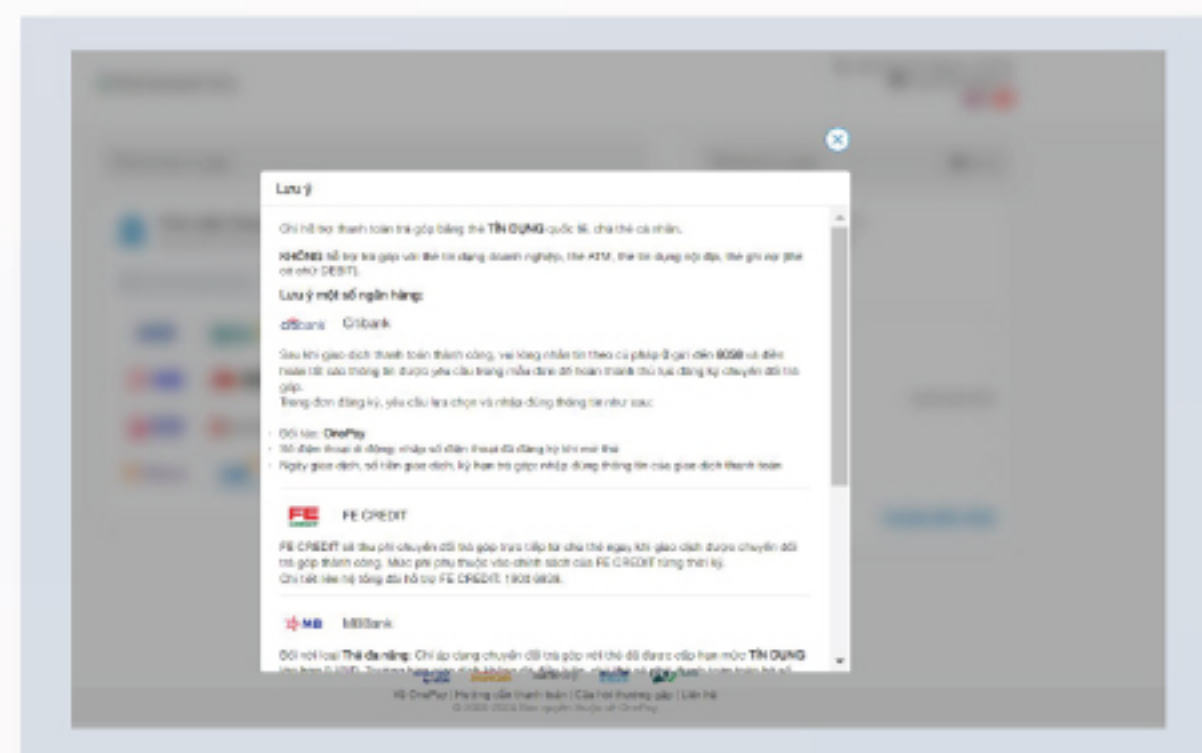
Lưu ý

Chỉ hỗ trợ thanh toán trả góp bằng thẻ TÍN DỤNG quốc tế, chủ thẻ cá nhân.

KHÔNG hỗ trợ trả góp với thẻ tín dụng doanh nghiệp, thẻ ATM, thẻ tín dụng nội địa, thẻ ghi nợ (thẻ có chữ DEBIT).

Lưu ý một số ngân hàng:

citibank Citibank

Sau khi giao dịch thanh toán thành công, vui lòng nhắn tin theo cú pháp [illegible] gửi đến 8038 và điền hoàn tất các thông tin được yêu cầu trong mẫu đơn để hoàn thành thủ tục đăng ký chuyển đổi trả góp.
Trong đơn đăng ký, yêu cầu lựa chọn và nhập đúng thông tin như sau:

- Đối tác: OnePay
- Số điện thoại di động: nhập số điện thoại đã đăng ký khi mở thẻ
- Ngày giao dịch, số tiền giao dịch, kỳ hạn trả góp: nhập đúng thông tin của giao dịch thanh toán

FE CREDIT FE CREDIT

FE CREDIT sẽ thu phí chuyển đổi trả góp trực tiếp từ chủ thẻ ngay khi giao dịch được chuyển đổi trả góp thành công. Mức phí phụ thuộc vào chính sách của FE CREDIT từng thời kỳ.
Chi tiết liên hệ tổng đài hỗ trợ FE CREDIT: 1900 6939.

MB MBBank

Đối với loại Thẻ đa năng: Chỉ áp dụng chuyển đổi trả góp với thẻ đã được cấp hạn mức TÍN DỤNG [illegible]

Về OnePay | Hướng dẫn thanh toán | Câu hỏi thường gặp | Liên hệ
© 2006-2024 Bản quyền thuộc về OnePay